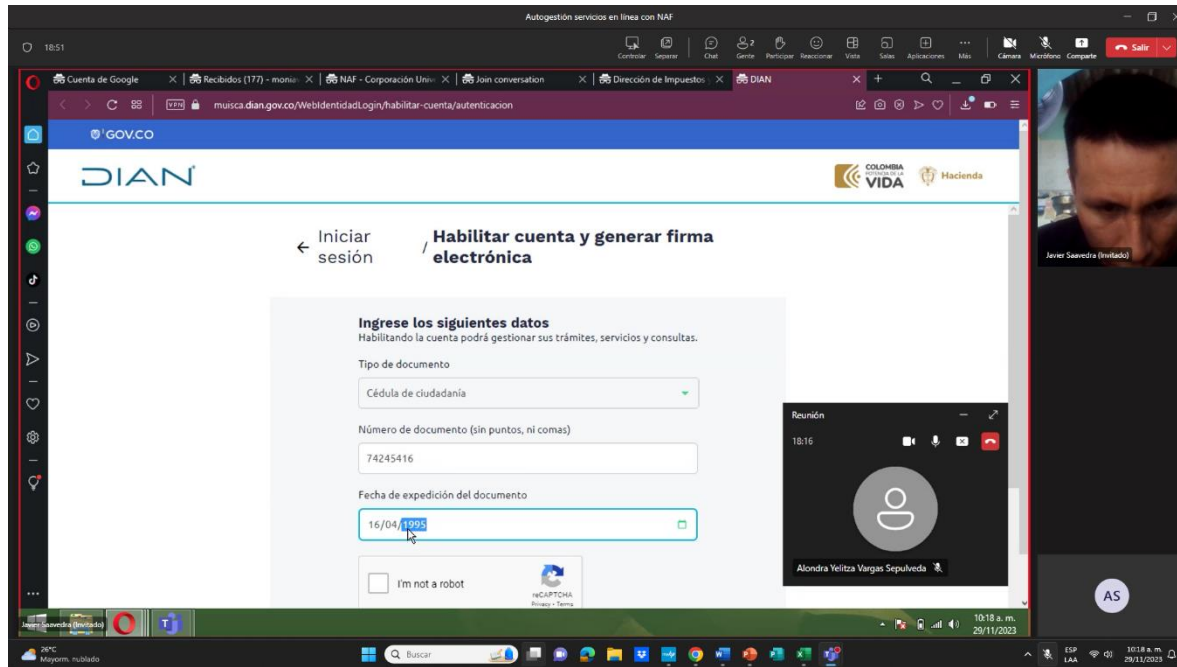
Autogestión servicios en línea con NAF

18:51

Controlar Separar Chat Gente Participar Reaccionar Vista Salas Aplicaciones Más Cámara Micrófono Comparte Salir

Cuenta de Google | Recibidos (177) - monia | NAF - Corporación Univ | Join conversation | Dirección de Impuestos | DIAN

muisca.dian.gov.co/WebIdentidadLogin/habilitar-cuenta/autenticacion

GOV.CO

DIAN

COLOMBIA POTENCIA DE LA VIDA Hacienda

← Iniciar sesión / Habilitar cuenta y generar firma electrónica

Ingrese los siguientes datos
Habilitando la cuenta podrá gestionar sus trámites, servicios y consultas.

Tipo de documento

Cédula de ciudadanía

Número de documento (sin puntos, ni comas)

74245416

Fecha de expedición del documento

16/04/1995

I'm not a robot

reCAPTCHA
Privacy - Terms

Reunión

18:16

Alondra Yelitza Vargas Sepulveda

Javier Saavedra (Invitado)

Javier Saavedra (Invitado)

AS

10:18 a. m.
29/11/2023

26°C
Mayorm. nublado

Buscar

ESP LAA

10:18 a. m.
29/11/2023